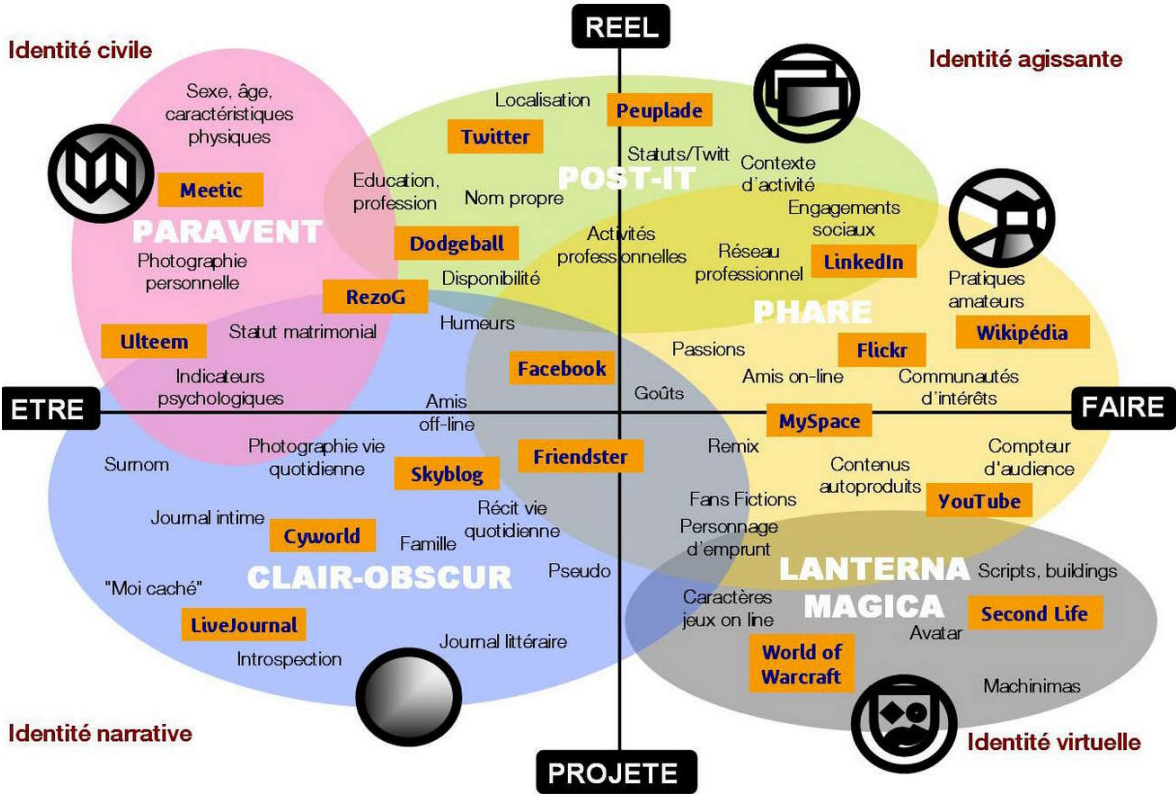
REEL

Identité civile

Identité agissante

Sexe, âge, caractéristiques physiques

Localisation

Peuplade

Twitter

Statuts/Twitt

Contexte d'activité

POST-IT

Meetic

Education, profession

Nom propre

Engagements sociaux

PARAVENT

Dodgeball

Activités professionnelles

Réseau professionnel

LinkedIn

Photographie personnelle

Disponibilité

Pratiques amateurs

RezoG

PHARE

Humeurs

Wikipédia

Ulteem

Statut matrimonial

Facebook

Passions

Flickr

Indicateurs psychologiques

Amis on-line

Communautés d'intérêts

ETRE

Amis off-line

Goûts

FAIRE

MySpace

Photographie vie quotidienne

Remix

Compteur d'audience

Surnom

Friendster

Skyblog

Contenus autoproduits

YouTube

Récit vie quotidienne

Fans Fictions

Journal intime

Cyworld

Personnage d'emprunt

Famille

"Moi caché"

CLAIR-OBSCUR

Pseudo

LANTERNA MAGICA

Scripts, buildings

Caractères jeux on line

Second Life

LiveJournal

Avatar

Journal littéraire

World of Warcraft

Introspection

Machinimas

Identité narrative

PROJETE

Identité virtuelle